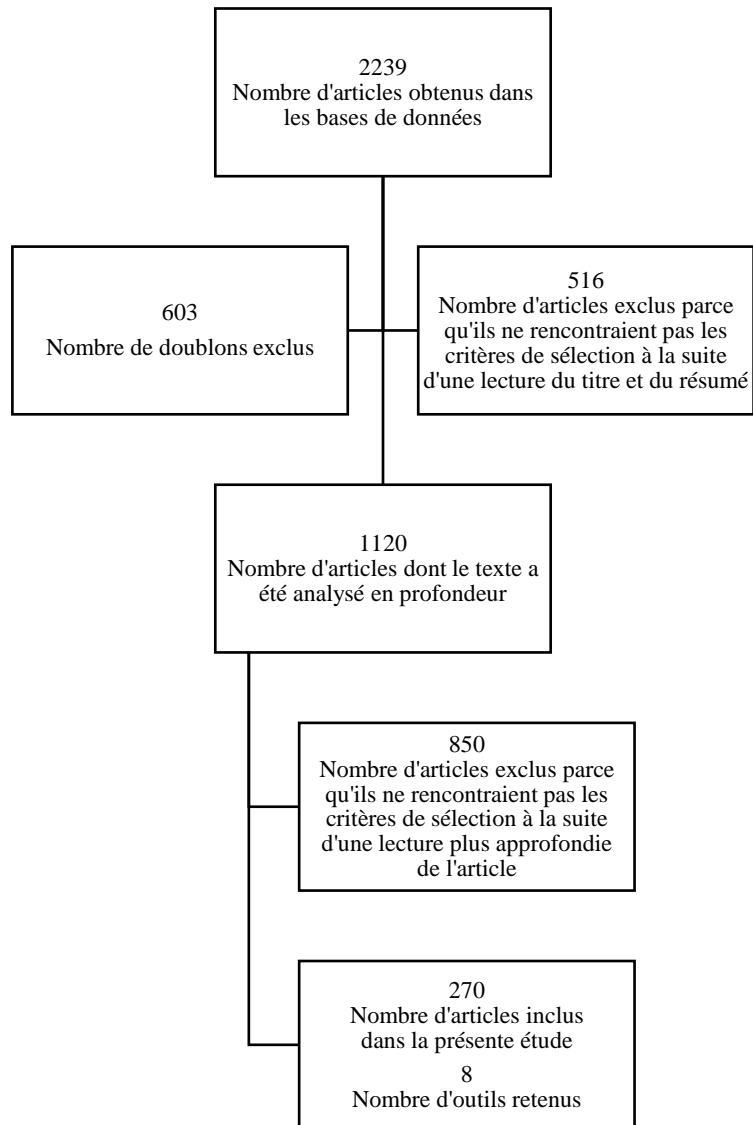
2239
Nombre d'articles obtenus dans les bases de données

603
Nombre de doublons exclus

516
Nombre d'articles exclus parce qu'ils ne rencontraient pas les critères de sélection à la suite d'une lecture du titre et du résumé

1120
Nombre d'articles dont le texte a été analysé en profondeur

850
Nombre d'articles exclus parce qu'ils ne rencontraient pas les critères de sélection à la suite d'une lecture plus approfondie de l'article

270
Nombre d'articles inclus dans la présente étude

8
Nombre d'outils retenus